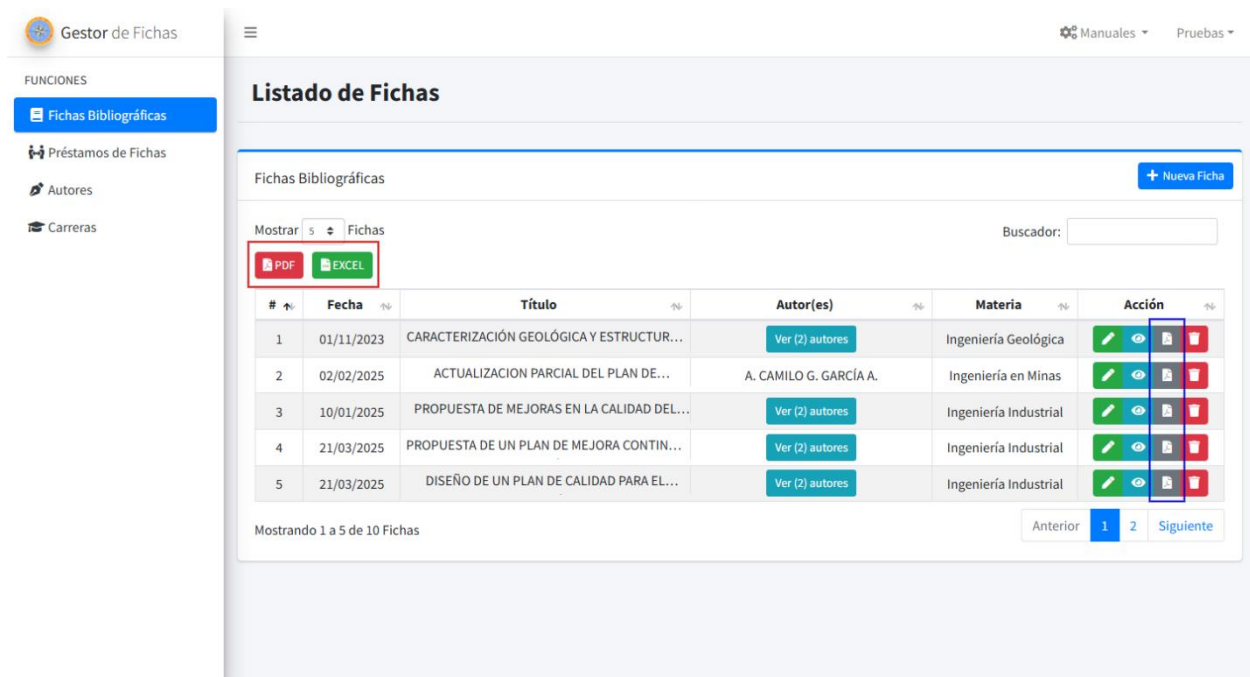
Gestor de Fichas

FUNCIONES

Fichas Bibliográficas

Préstamos de Fichas

Autores

Carreras

Manuales

Pruebas

Listado de Fichas

Fichas Bibliográficas

Nueva Ficha

Mostrar 5 Fichas

Buscador:

PDF

EXCEL

| # | Fecha | Título | Autor(es) | Materia | Acción |
|---|---|---|---|---|---|
| 1 | 01/11/2023 | CARACTERIZACIÓN GEOLÓGICA Y ESTRUCTUR... | Ver (2) autores | Ingeniería Geológica | |
| 2 | 02/02/2025 | ACTUALIZACION PARCIAL DEL PLAN DE... | A. CAMILO G. GARCÍA A. | Ingeniería en Minas | |
| 3 | 10/01/2025 | PROPUESTA DE MEJORAS EN LA CALIDAD DEL... | Ver (2) autores | Ingeniería Industrial | |
| 4 | 21/03/2025 | PROPUESTA DE UN PLAN DE MEJORA CONTIN... | Ver (2) autores | Ingeniería Industrial | |
| 5 | 21/03/2025 | DISEÑO DE UN PLAN DE CALIDAD PARA EL... | Ver (2) autores | Ingeniería Industrial | |

Mostrando 1 a 5 de 10 Fichas

Anterior 1 2 Siguiente